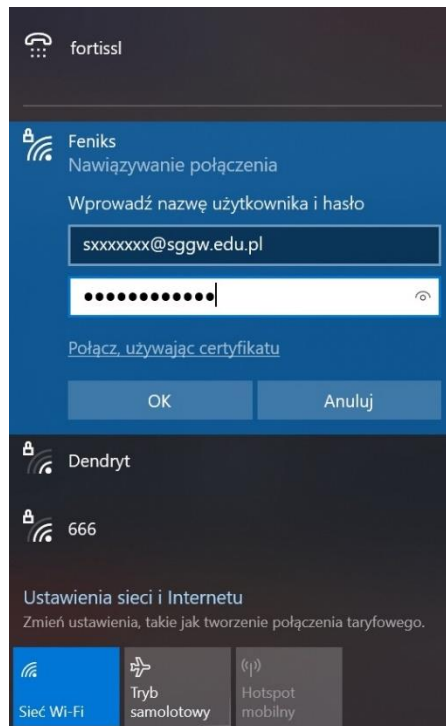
fortissl

Feniks
Nawiązywanie połączenia

Wprowadź nazwę użytkownika i hasło

sxxxxxxx@sggw.edu.pl

••••••••••••

Połącz, używając certyfikatu

OK

Anuluj

Dendryt

666

Ustawienia sieci i Internetu
Zmień ustawienia, takie jak tworzenie połączenia taryfowego.

Sieć Wi-Fi

Tryb samolotowy

Hotspot mobilny